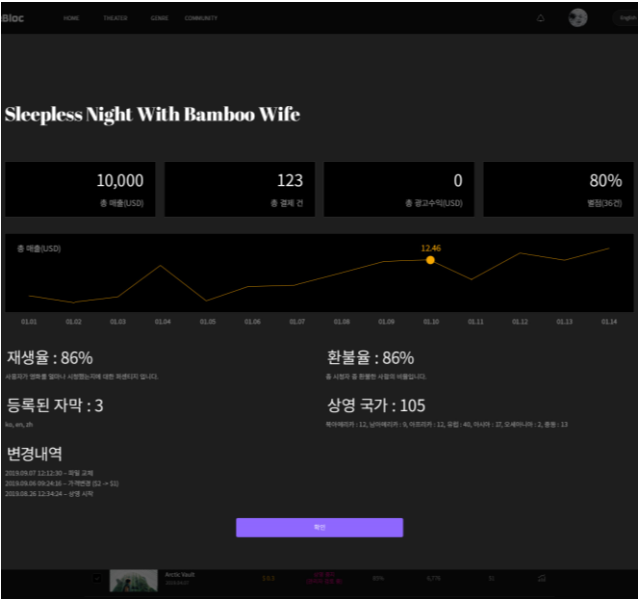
Bloc HOME THEATER GENRE COMMUNITY English

Sleepless Night With Bamboo Wife

10,000
총 매출(USD)

123
총 결제 건

0
총 광고수익(USD)

80%
별점(36건)

총 매출(USD)

12.46

01.01 01.02 01.03 01.04 01.05 01.06 01.07 01.08 01.09 01.10 01.11 01.12 01.13 01.14

재생율 : 86%
사용자가 영화를 얼마나 시청했는지에 대한 퍼센티지 입니다.

환불율 : 86%
총 시청자 중 환불한 사람의 비율입니다.

등록된 자막 : 3
ko, en, zh

상영 국가 : 105
북아메리카 : 12, 남아메리카 : 9, 아프리카 : 12, 유럽 : 40, 아시아 : 17, 오세아니아 : 2, 중동 : 13

변경내역
2019.09.07 12:12:30 – 파일 교체
2019.09.06 09:24:36 – 가격변경 ($2 -> $3)
2019.08.26 12:34:24 – 상영 시작

확인

Arctic Vault
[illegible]